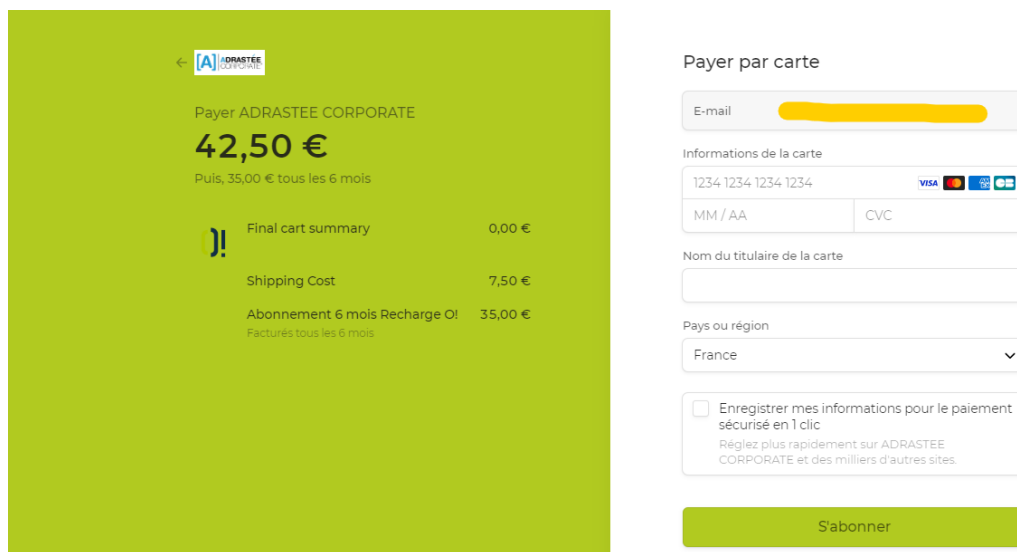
[A] ADRASTÉE CORPORATE

Payer ADRASTEE CORPORATE

42,50 €

Puis, 35,00 € tous les 6 mois

O!

Final cart summary 0,00 €

Shipping Cost 7,50 €

Abonnement 6 mois Recharge O! 35,00 €
Facturés tous les 6 mois

Payer par carte

E-mail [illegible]

Informations de la carte

1234 1234 1234 1234

VISA

MM / AA

CVC

Nom du titulaire de la carte

Pays ou région

France

Enregistrer mes informations pour le paiement sécurisé en 1 clic
Réglez plus rapidement sur ADRASTEE CORPORATE et des milliers d'autres sites.

S'abonner